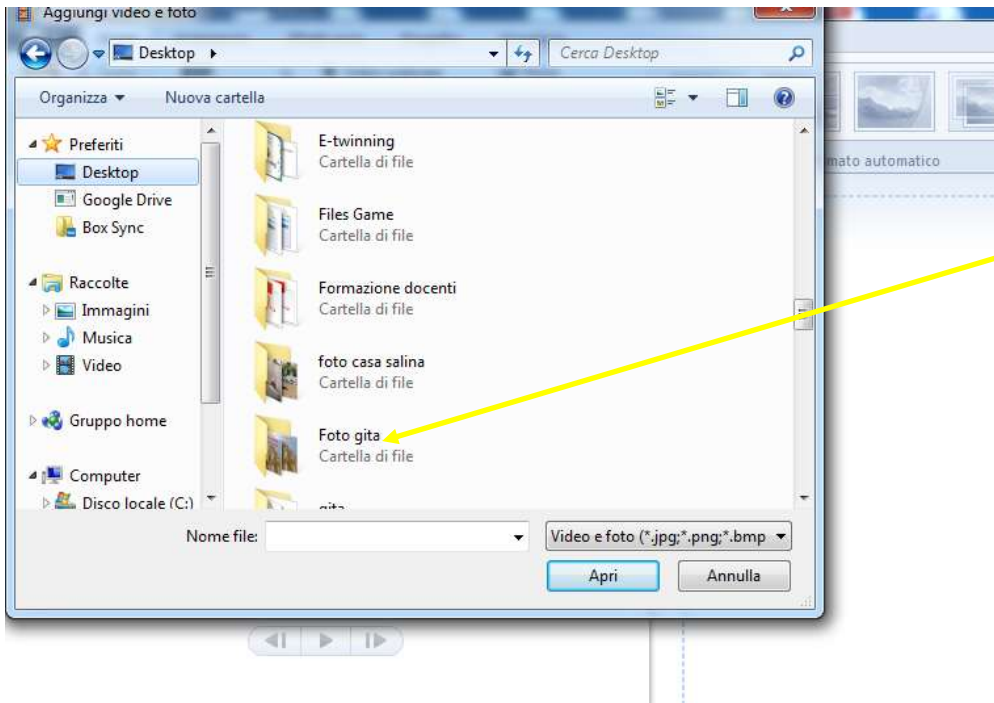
Aggiungi video e foto

Desktop ▸

Cerca Desktop

Organizza ▾ Nuova cartella

Preferiti
Desktop
Google Drive
Box Sync

Raccolte
Immagini
Musica
Video

Gruppo home

Computer
Disco locale (C:)

E-twinning
Cartella di file

Files Game
Cartella di file

Formazione docenti
Cartella di file

foto casa salina
Cartella di file

Foto gita
Cartella di file

gita

Nome file:

Video e foto (*.jpg;*.png;*.bmp

Apri

Annulla

mato automatico